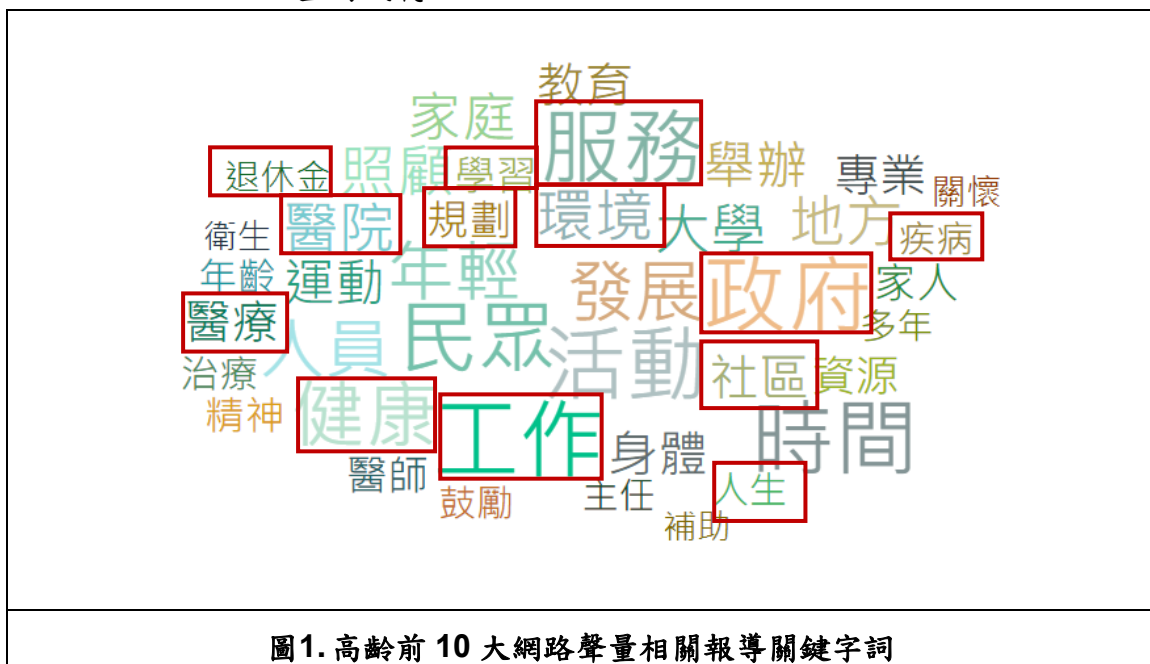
教育
家庭
服務
退休金
照顧
學習
舉辦
專業
關懷
衛生
醫院
規劃
環境
大學
地方
疾病
年齡
運動
年輕
發展
政府
家人
醫療
人員
民眾
活動
多年
治療
社區
資源
精神
健康
工作
時間
醫師
身體
鼓勵
主任
人生
補助

圖1. 高齡前 10 大網路聲量相關報導關鍵字詞